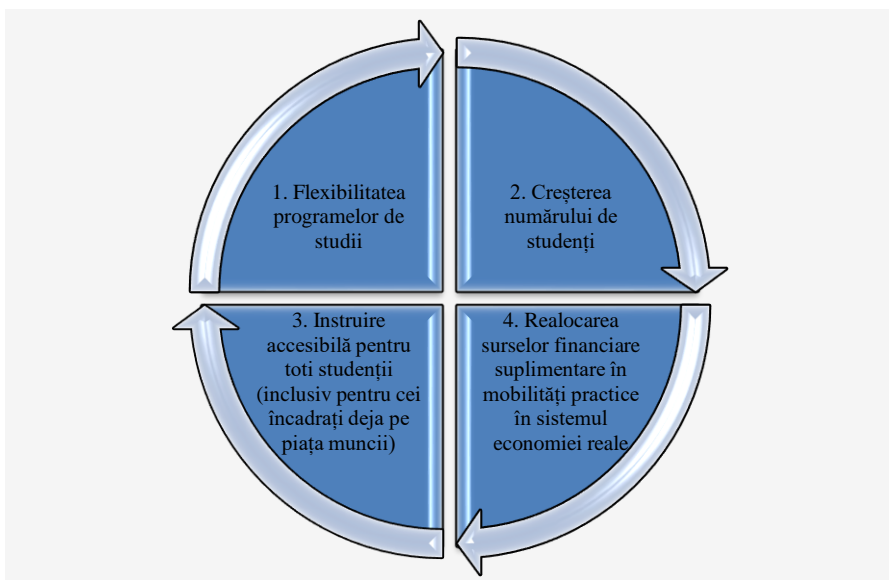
1. Flexibilitatea programelor de studii

2. Creșterea numărului de studenți

3. Instruire accesibilă pentru toti studenții (inclusiv pentru cei încadrați deja pe piața muncii)

4. Realocarea surselor financiare suplimentare în mobilități practice în sistemul economiei reale